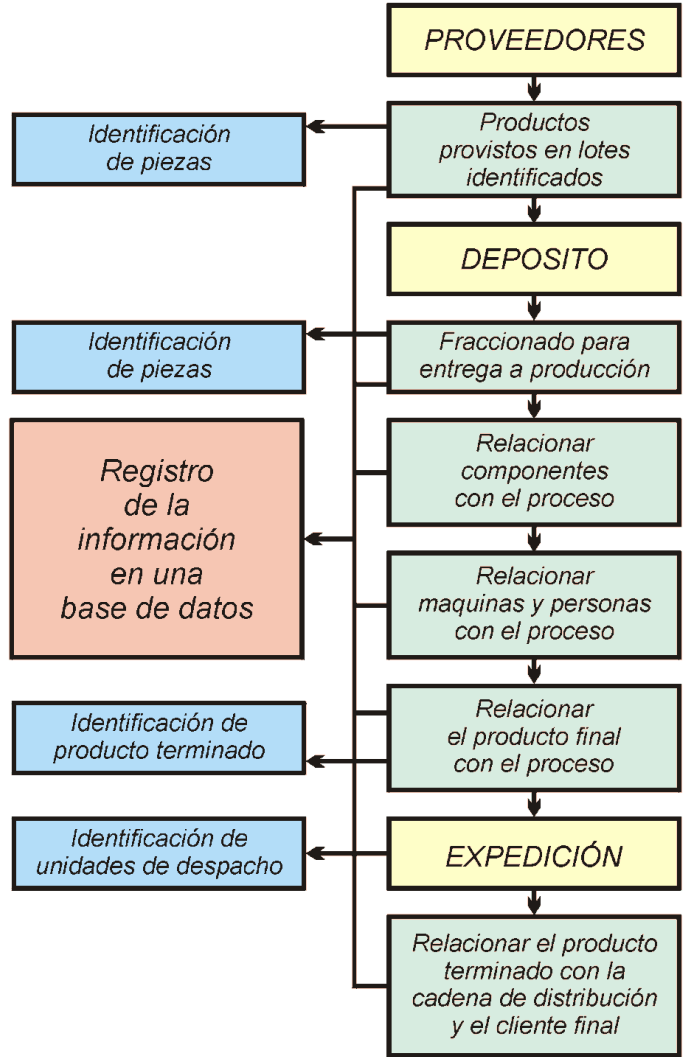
PROVEEDORES

Identificación de piezas

Productos provistos en lotes identificados

DEPOSITO

Identificación de piezas

Fraccionado para entrega a producción

Registro de la información en una base de datos

Relacionar componentes con el proceso

Relacionar maquinas y personas con el proceso

Identificación de producto terminado

Relacionar el producto final con el proceso

Identificación de unidades de despacho

EXPEDICIÓN

Relacionar el producto terminado con la cadena de distribución y el cliente final